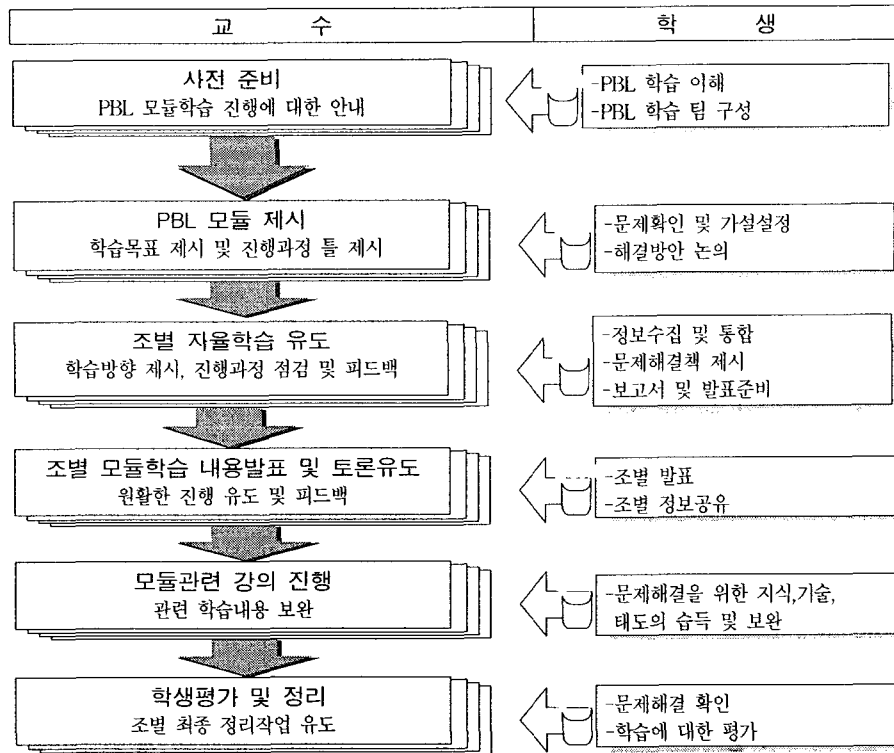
| 교 수 | 학 생 |
|---|---|

사전 준비
PBL 모둘학습 진행에 대한 안내

-PBL 학습 이해
-PBL 학습 팀 구성

PBL 모듈 제시
학습목표 제시 및 진행과정 틀 제시

-문제확인 및 가설설정
-해결방안 논의

조별 자율학습 유도
학습방향 제시, 진행과정 점검 및 피드백

-정보수집 및 통합
-문제해결책 제시
-보고서 및 발표준비

조별 모듈학습 내용발표 및 토론유도
원활한 진행 유도 및 피드백

-조별 발표
-조별 정보공유

모듈관련 강의 진행
관련 학습내용 보완

-문제해결을 위한 지식,기술,
태도의 습득 및 보완

학생평가 및 정리
조별 최종 정리작업 유도

-문제해결 확인
-학습에 대한 평가